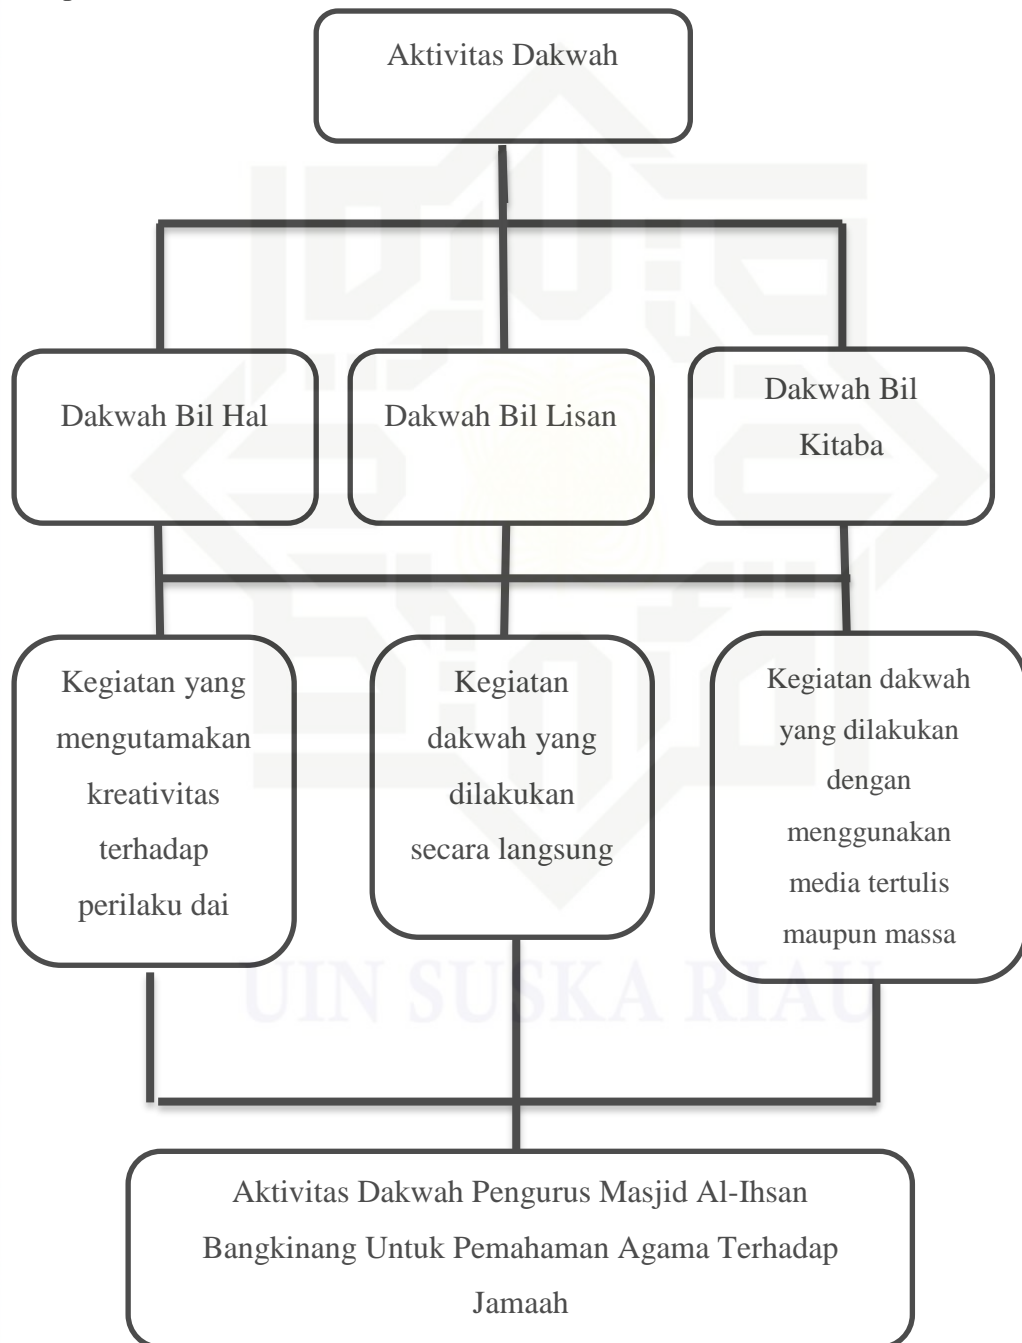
Aktivitas Dakwah

Dakwah Bil Hal

Dakwah Bil Lisan

Dakwah Bil Kitaba

Kegiatan yang mengutamakan kreativitas terhadap perilaku dai

Kegiatan dakwah yang dilakukan secara langsung

Kegiatan dakwah yang dilakukan dengan menggunakan media tertulis maupun massa

UIN SUSKA RIAU

Aktivitas Dakwah Pengurus Masjid Al-Ihsan Bangkinang Untuk Pemahaman Agama Terhadap Jamaah